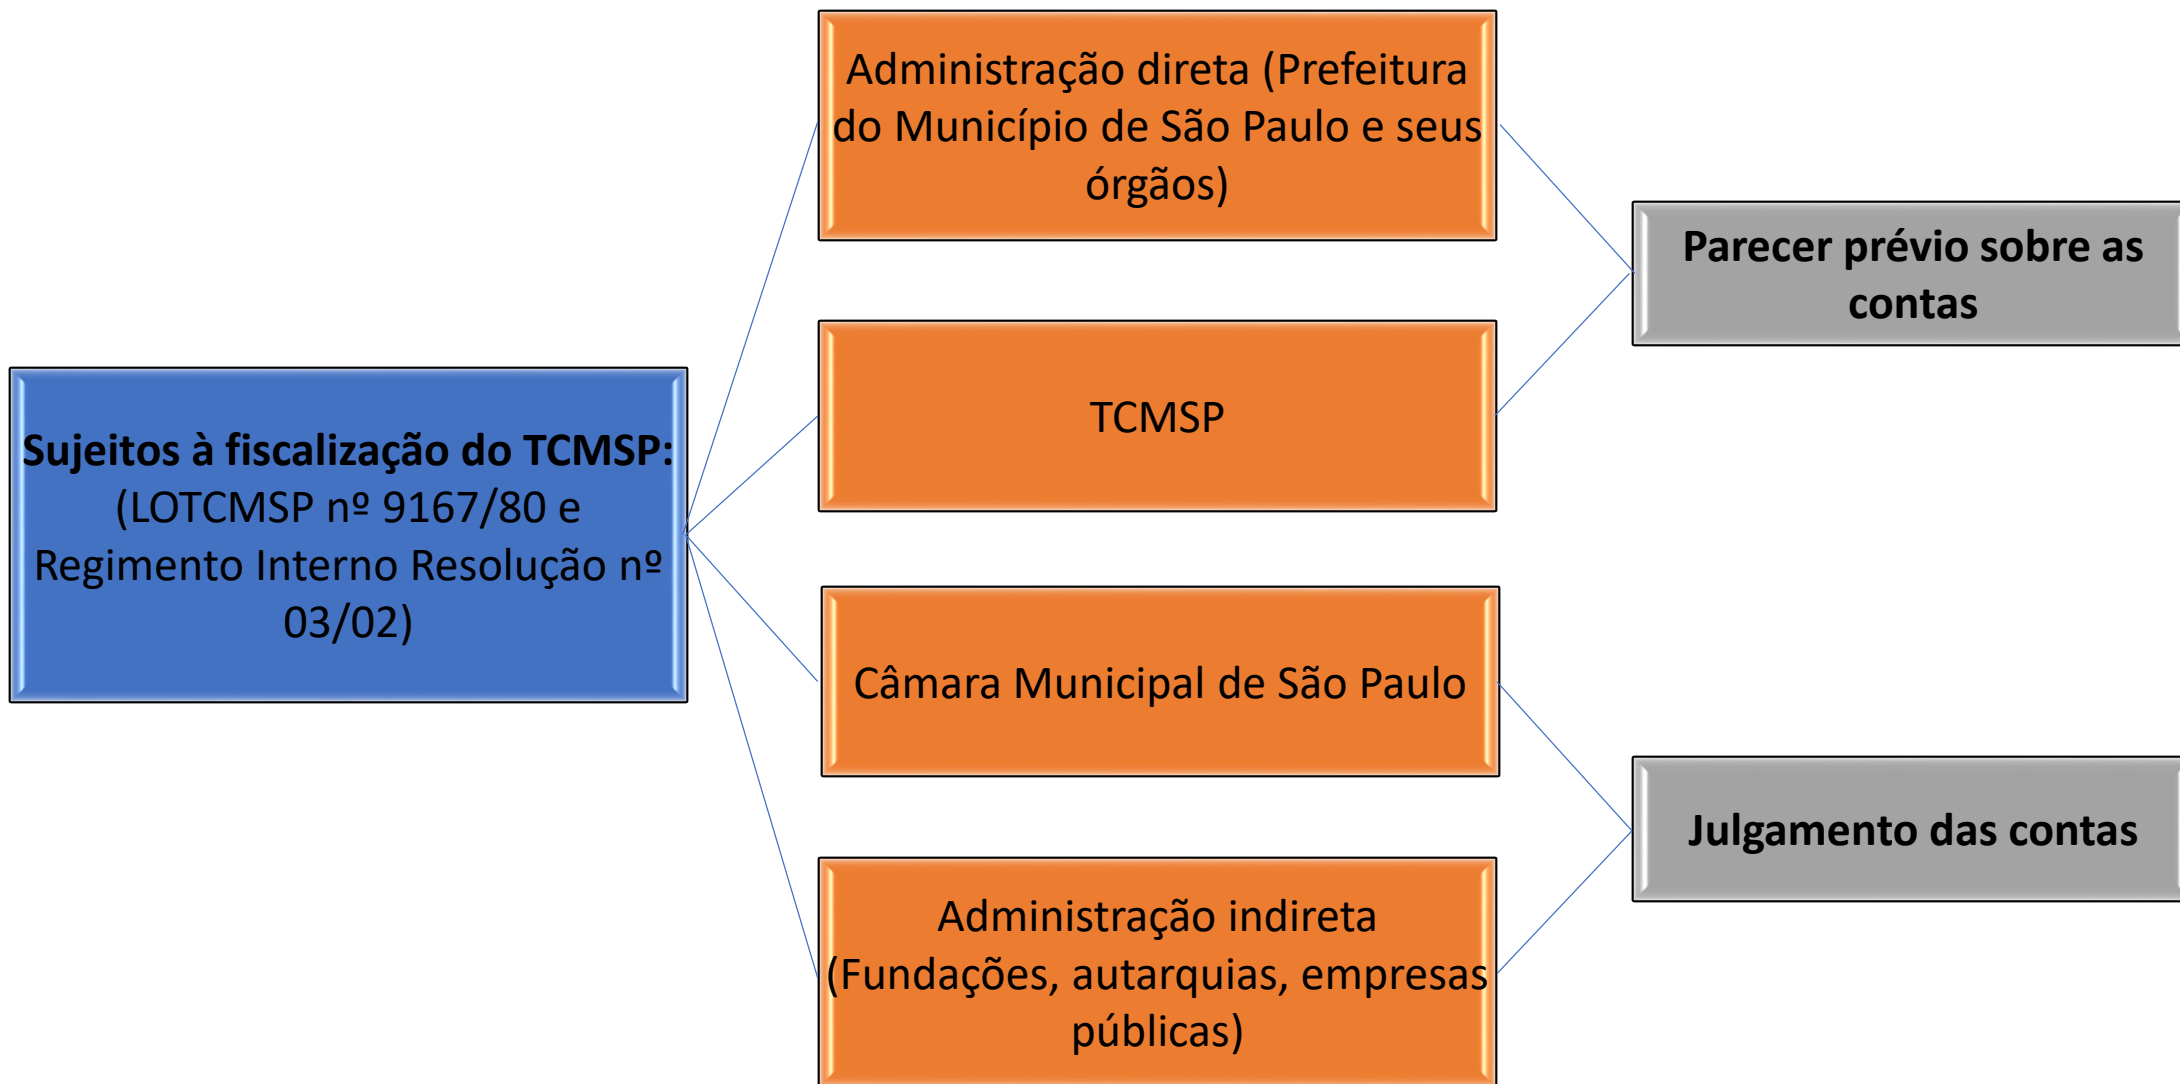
Sujeitos à fiscalização do TCMSP: (LOTCMSP nº 9167/80 e Regimento Interno Resolução nº 03/02)

Administração direta (Prefeitura do Município de São Paulo e seus órgãos)

TCMSP

Câmara Municipal de São Paulo

Administração indireta (Fundações, autarquias, empresas públicas)

Parecer prévio sobre as contas

Julgamento das contas